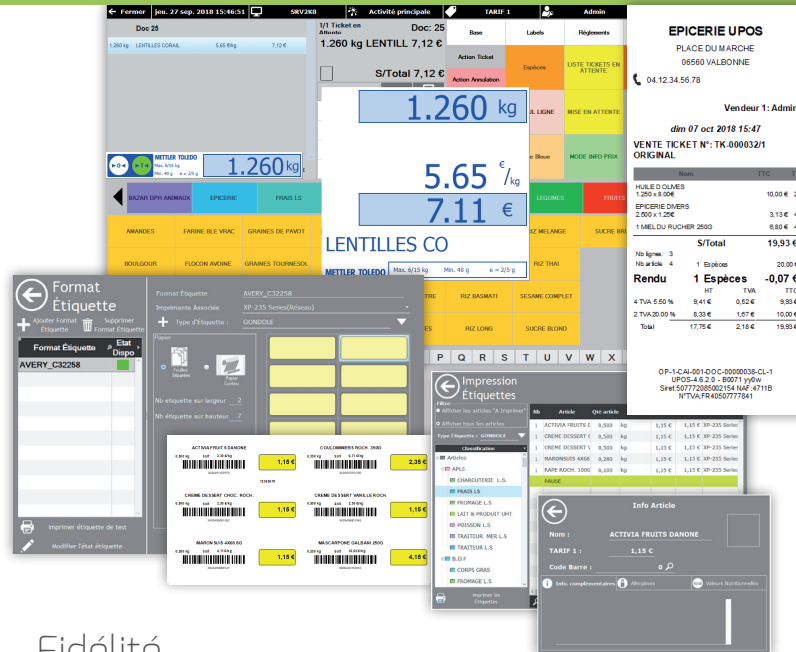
Fermer | jeu. 27 sep. 2018 15:46:51 | SRV2K8 | Activité principale | TARIF 1 | Admin

Doc 25
1.260 kg LENTILLES CORAIL 5,65 €/kg 7,12 €

1/1 Ticket en Attente
Doc: 25
1.260 kg LENTILL 7,12 €
S/Total 7,12 €

Base | Labels | Réglements
Action Ticket
Action Annulation
Espèces
LISTE TICKETS EN ATTENTE
IL LIGNE
MISE EN ATTENTE
e Bleue
MODE INFO PRIX

METTLER TOLEDO
Max. 6/15 kg
Min. 40 g e = 2/5 g
1.260 kg

1.260 kg
5.65 €/kg
7.11 €
LENTILLES CO
METTLER TOLEDO Max. 6/15 kg Min. 40 g e = 2/5 g

BAZAR DPH ANIMAUX | EPICERIE | FRAIS LS | LEGUMES | FRUITS
AMANDES | FARINE BLE VRAC | GRAINES DE PAVOT | RIZ MELANGE | SUCRE BR
BOULGOUR | FLOCON AVOINE | GRAINES TOURNESOL | RIZ THAI
TRE | RIZ BASMATI | SESAME COMPLET
RIZ LONG | SUCRE BLOND
P Q R S T U V W X

EPICERIE UPOS
PLACE DU MARCHE
06560 VALBONNE
04.12.34.56.78
Vendeur 1: Admin
dim 07 oct 2018 15:47
VENTE TICKET N°: TK-000032/1
ORIGINAL
Nom TTC
HUILE D OLIVES
1.250 x 8.00€ 10,00 €
EPICERIE DIVERS
2.500 x 1.25€ 3,13 €
1 MIEL DU RUCHER 250G 6,80 €
S/Total 19,93 €
Nb lignes: 3
Nb article: 4 1 Espèces 20,00 €
Rendu 1 Espèces -0,07 €
HT TVA TTC
4 TVA 5.50 % 9,41 € 0,52 € 9,93 €
2 TVA 20.00 % 8,33 € 1,67 € 10,00 €
Total 17,75 € 2,18 € 19,93 €
OP-1-CAI-001-DOC-00000038-CL-1
UPOS-4.6.2.0 - B0071 yy0w
Siret:50777208500215​4 NAF:4711B
N°TVA:FR40507777841

Format Étiquette
Ajouter Format Étiquette
Supprimer Format Étiquette
Format Étiquette | Etat Dispo
AVERY_C32258
Format Étiquette AVERY_C32258
Imprimante Associée XP-235 Series(Réseau)
Type d'Étiquette : GONDOLE
Papier
Feuilles Étiquettes
Papier Continu
Nb étiquette sur largeur 2
Nb étiquette sur hauteur 7
Imprimer étiquette de test
Modifier l'état étiquette

ACTIVIA FRUIT DANONE 1,15 €
COULOMMIERS ROCH. 350G 2,35 €
CREME DESSERT CHOC. ROCH. 1,15 €
CREME DESSERT VANILLE ROCH. 1,15 €
MARON SUIS 4X60.5G 1,15 €
MASCARPONE GALBANI 250G 4,15 €

Impression Étiquettes
Filtre
Afficher les articles "A Imprimer"
Afficher tous les articles
Type Étiquette : GONDOLE
Classification
Articles
APLS
CHARCUTERIE L.S.
FRAIS LS
FROMAGE L.S
LAIT & PRODUIT UHT
POISSON L.S
TRAITEUR. MER L.S
TRAITEUR L.S
B.O.F
CORPS GRAS
FROMAGE L.S
Imprimer les Étiquettes
Nb | Article | Qté article
1 ACTIVIA FRUITS D 0,500 kg 1,15 € 1,15 € XP-235 Series
1 CREME DESSERT C 0,500 kg 1,15 € 1,15 € XP-235 Series
1 CREME DESSERT V 0,500 kg 1,15 € 1,15 € XP-235 Series
1 MARONSUIS 4X60 0,280 kg 1,15 € 1,15 € XP-235 Series
1 RAPE ROCH. 100G 0,100 kg 1,15 € 1,15 € XP-235 Series
PAUSE

Info Article
Nom : ACTIVIA FRUITS DANONE
TARIF 1 : 1,15 €
Code Barre : 0
Info. complémentaires
Allergènes
Valeurs Nutritionnelles

Fidélité